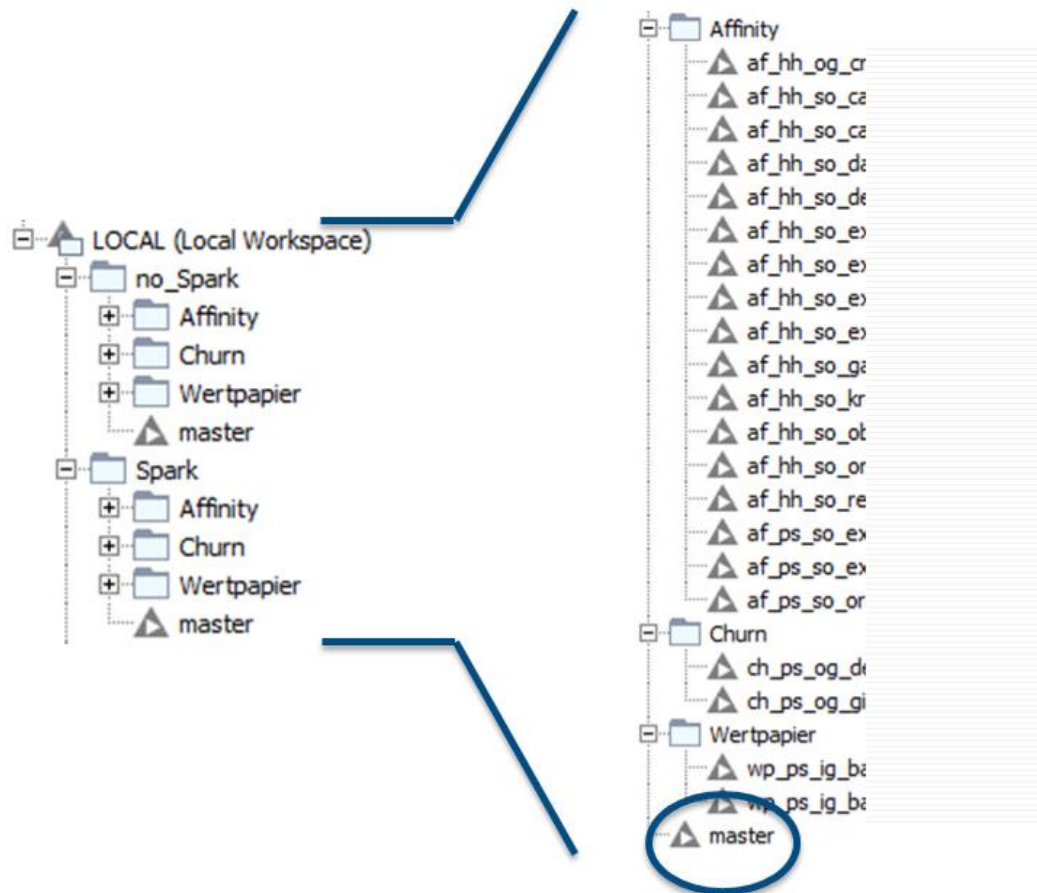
LOCAL (Local Workspace)
no_Spark
Affinity
Churn
Wertpapier
master
Spark
Affinity
Churn
Wertpapier
master

Affinity
af_hh_og_cr
af_hh_so_ca
af_hh_so_ca
af_hh_so_da
af_hh_so_de
af_hh_so_ex
af_hh_so_ex
af_hh_so_ex
af_hh_so_ex
af_hh_so_ga
af_hh_so_kr
af_hh_so_ot
af_hh_so_or
af_hh_so_re
af_ps_so_ex
af_ps_so_ex
af_ps_so_or
Churn
ch_ps_og_de
ch_ps_og_gi
Wertpapier
wp_ps_ig_ba
wp_ps_ig_ba
master